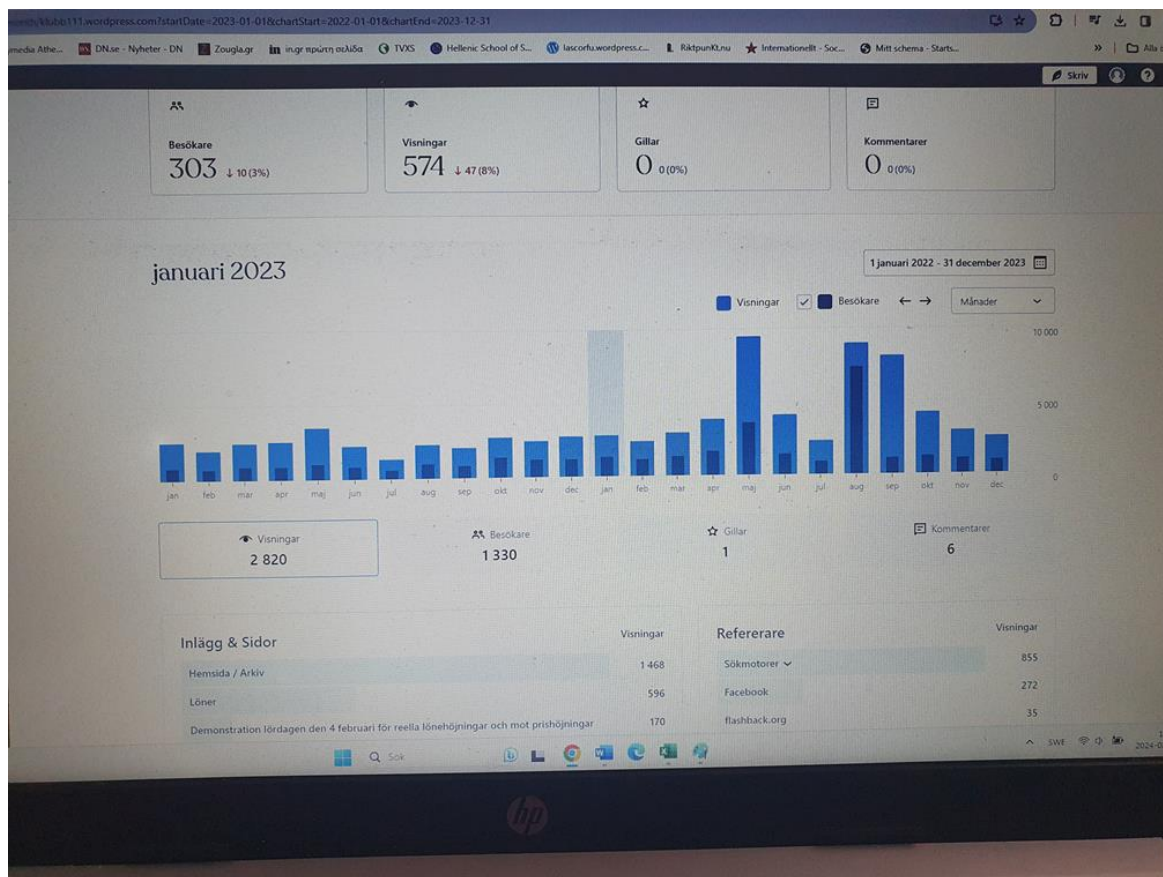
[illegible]klubb111.wordpress.com?startDate=2023-01-01&chartStart=2022-01-01&chartEnd=2023-12-31

media Athe... DN.se - Nyheter - DN Zougla.gr in.gr πρώτη σελίδα TVXS Hellenic School of S... lascorfu.wordpress.c... RiktpunKt.nu Internationellt - Soc... Mitt schema - Starts... » Alla

Skriv

Besökare
303 ↓ 10 (3%)

Visningar
574 ↓ 47 (8%)

Gillar
0 0 (0%)

Kommentarer
0 0 (0%)

januari 2023

1 januari 2022 - 31 december 2023

Visningar Besökare ← → Månader

10 000
5 000
0

jan feb mar apr maj jun jul aug sep okt nov dec jan feb mar apr maj jun jul aug sep okt nov dec

Visningar
2 820

Besökare
1 330

Gillar
1

Kommentarer
6

Inlägg & Sidor | Visningar
Hemsida / Arkiv | 1 468
Löner | 596
Demonstration lördagen den 4 februari för reella lönehöjningar och mot prishöjningar | 170

Refererare | Visningar
Sökmotorer | 855
Facebook | 272
flashback.org | 35

Sök

SWE 2024-0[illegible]

hp